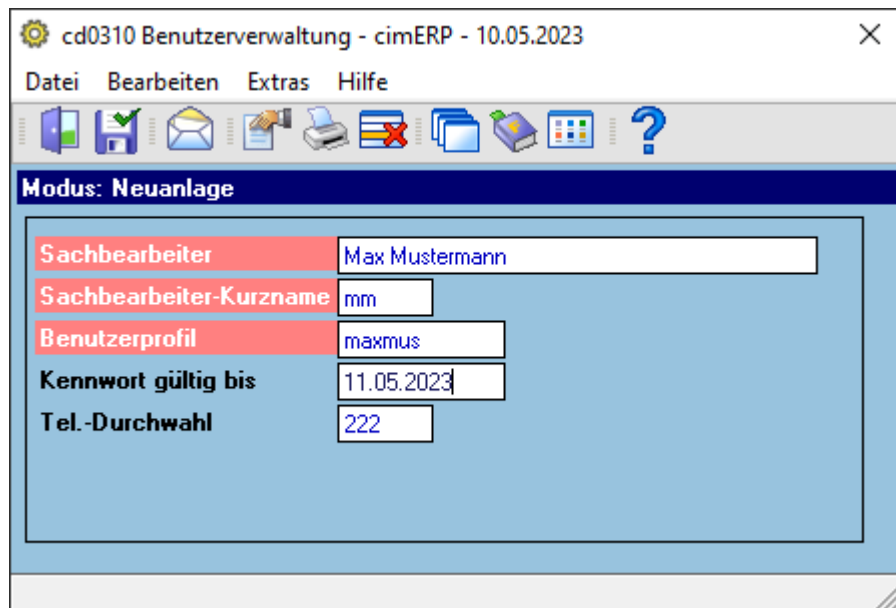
cd0310 Benutzerverwaltung - cimERP - 10.05.2023

Datei Bearbeiten Extras Hilfe

Modus: Neuanlage

Sachbearbeiter Max Mustermann
Sachbearbeiter-Kurzname mm
Benutzerprofil maxmus
Kennwort gültig bis 11.05.2023
Tel.-Durchwahl 222